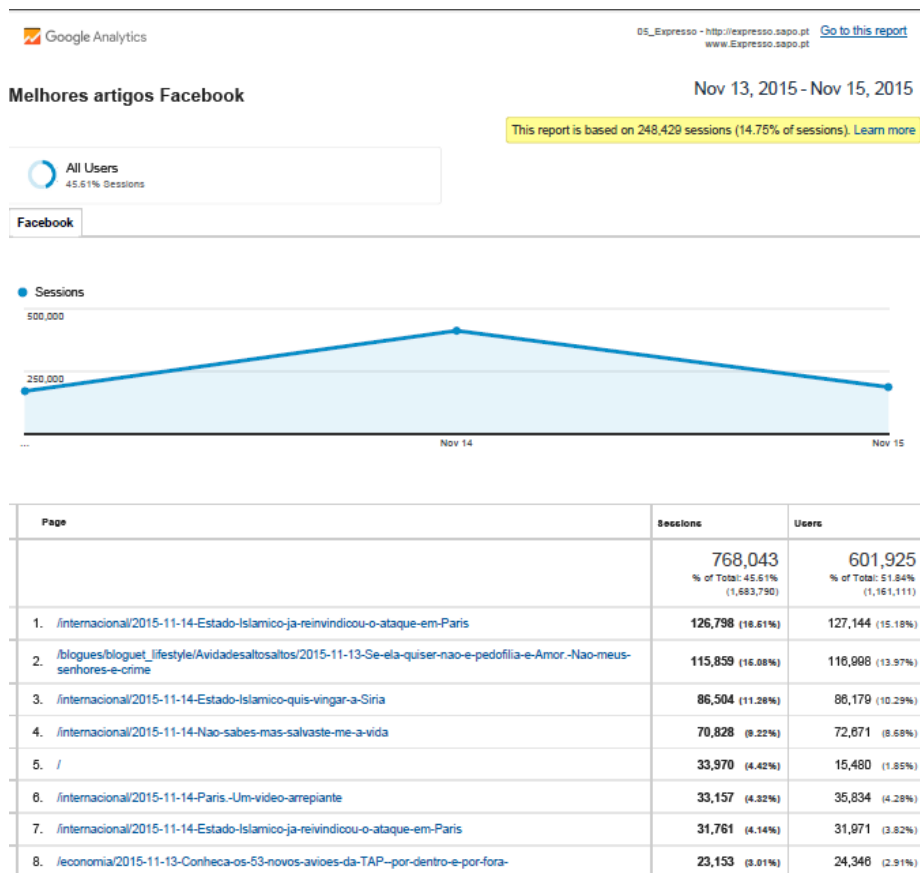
Google Analytics

05_Expresso - http://expresso.sapo.pt www.Expresso.sapo.pt Go to this report

Melhores artigos Facebook

Nov 13, 2015 - Nov 15, 2015

This report is based on 248,429 sessions (14.75% of sessions). Learn more

All Users
45.61% Sessions

Facebook

Sessions

500,000

250,000

...

Nov 14

Nov 15

| | Page | Sessions | Users |
|---|---|---|---|
| | | 768,043 % of Total: 45.61% (1,683,790) | 601,925 % of Total: 51.84% (1,161,111) |
| 1. | /internacional/2015-11-14-Estado-Islamico-ja-reivindicou-o-ataque-em-Paris | 126,798 (16.51%) | 127,144 (15.18%) |
| 2. | /blogues/bloguet_lifestyle/Avidadesaltosaltos/2015-11-13-Se-ela-quiser-nao-e-pedofilia-e-Amor.-Nao-meus-senhores-e-crime | 115,859 (15.08%) | 116,998 (13.97%) |
| 3. | /internacional/2015-11-14-Estado-Islamico-quis-vingar-a-Siria | 86,504 (11.26%) | 86,179 (10.29%) |
| 4. | /internacional/2015-11-14-Nao-sabes-mas-salvaste-me-a-vida | 70,828 (9.22%) | 72,671 (8.68%) |
| 5. | / | 33,970 (4.42%) | 15,480 (1.85%) |
| 6. | /internacional/2015-11-14-Paris.-Um-video-arrepiante | 33,157 (4.32%) | 35,834 (4.28%) |
| 7. | /internacional/2015-11-14-Estado-Islamico-ja-reivindicou-o-ataque-em-Paris | 31,761 (4.14%) | 31,971 (3.82%) |
| 8. | /economia/2015-11-13-Conheca-os-53-novos-avioes-da-TAP--por-dentro-e-por-fora- | 23,153 (3.01%) | 24,346 (2.91%) |